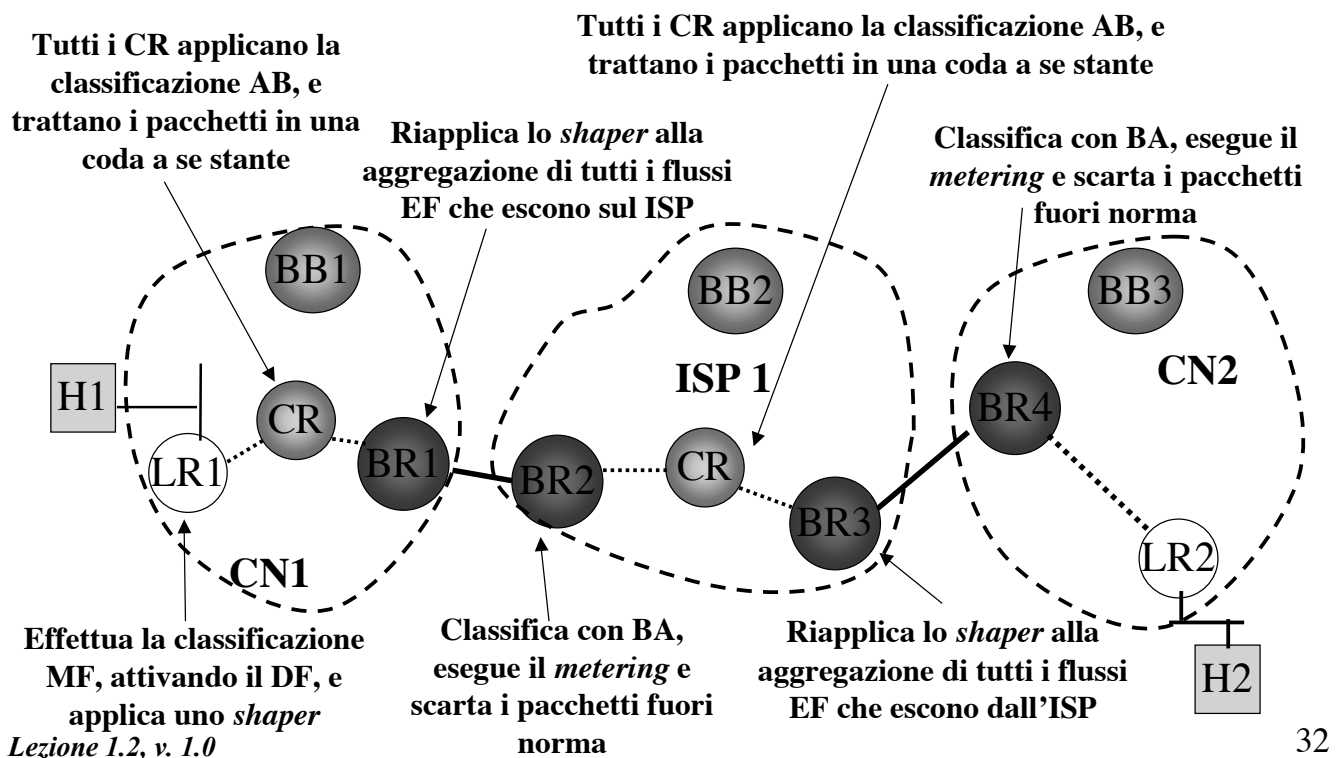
Tutti i CR applicano la classificazione AB, e trattano i pacchetti in una coda a se stante

Tutti i CR applicano la classificazione AB, e trattano i pacchetti in una coda a se stante

Riapplica lo *shaper* alla aggregazione di tutti i flussi EF che escono sul ISP

Classifica con BA, esegue il *metering* e scarta i pacchetti fuori norma

BB1

BB2

BB3

ISP 1

CN2

H1

CR

BR1

LR1

BR2

CR

BR3

BR4

LR2

CN1

H2

Effettua la classificazione MF, attivando il DF, e applica uno *shaper*

Classifica con BA, esegue il *metering* e scarta i pacchetti fuori norma

Riapplica lo *shaper* alla aggregazione di tutti i flussi EF che escono dall'ISP

*Lezione 1.2, v. 1.0*

32